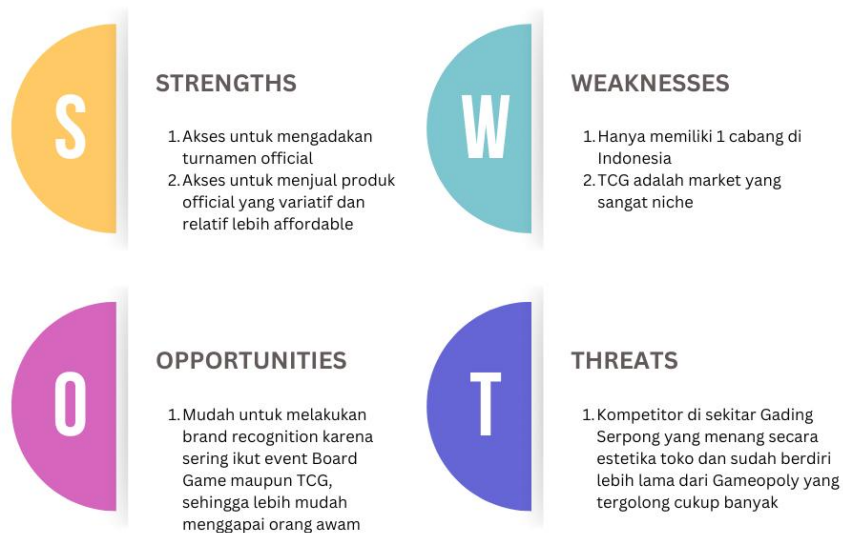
S

STRENGTHS

1. Akses untuk mengadakan turnamen official
2. Akses untuk menjual produk official yang variatif dan relatif lebih affordable

W

WEAKNESSES

1. Hanya memiliki 1 cabang di Indonesia
2. TCG adalah market yang sangat niche

O

OPPORTUNITIES

1. Mudah untuk melakukan brand recognition karena sering ikut event Board Game maupun TCG, sehingga lebih mudah menggapai orang awam

T

THREATS

1. Kompetitor di sekitar Gading Serpong yang menang secara estetika toko dan sudah berdiri lebih lama dari Gameopoly yang tergolong cukup banyak